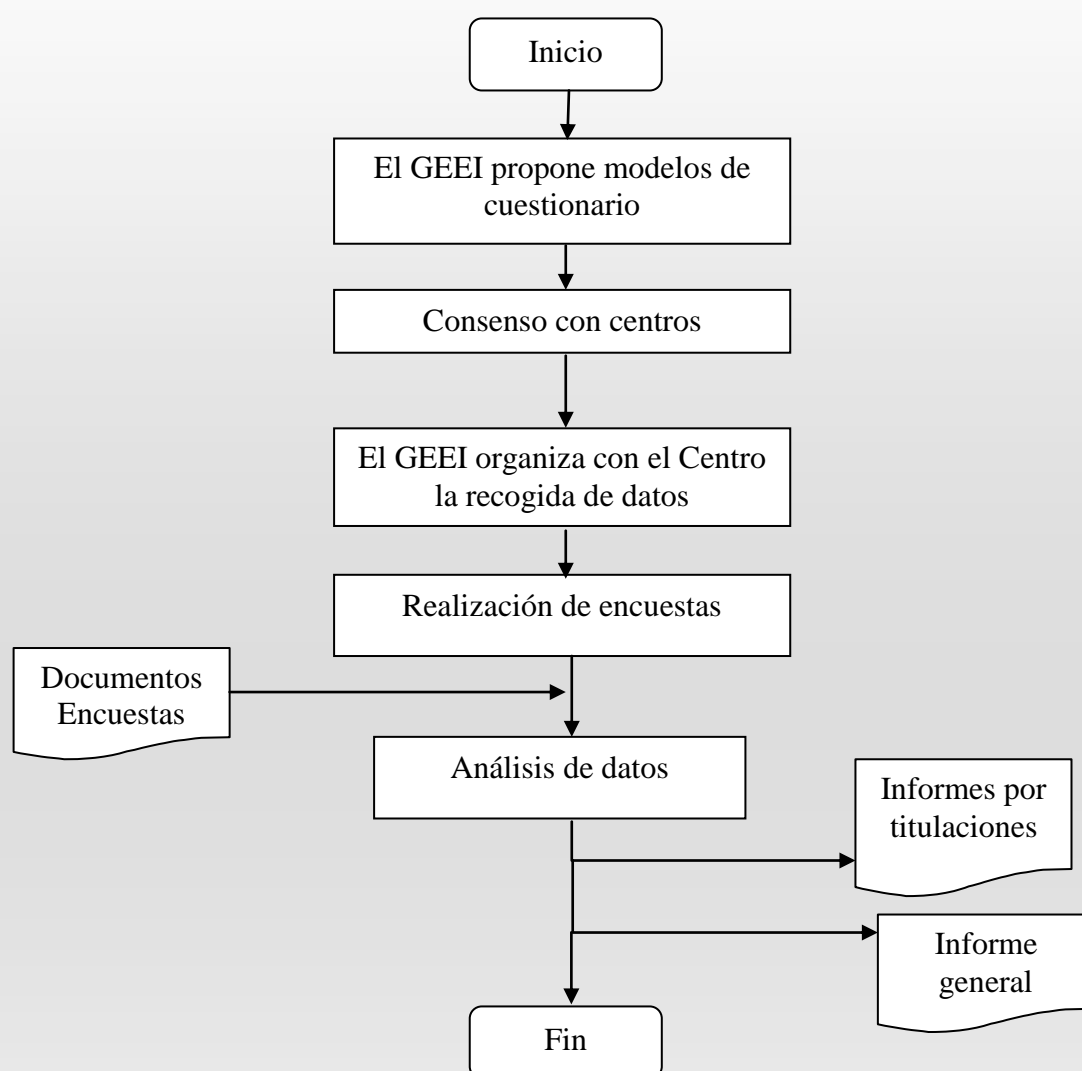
Inicio

El GEEI propone modelos de cuestionario

Consenso con centros

El GEEI organiza con el Centro la recogida de datos

Realización de encuestas

Documentos Encuestas

Análisis de datos

Informes por titulaciones

Informe general

Fin